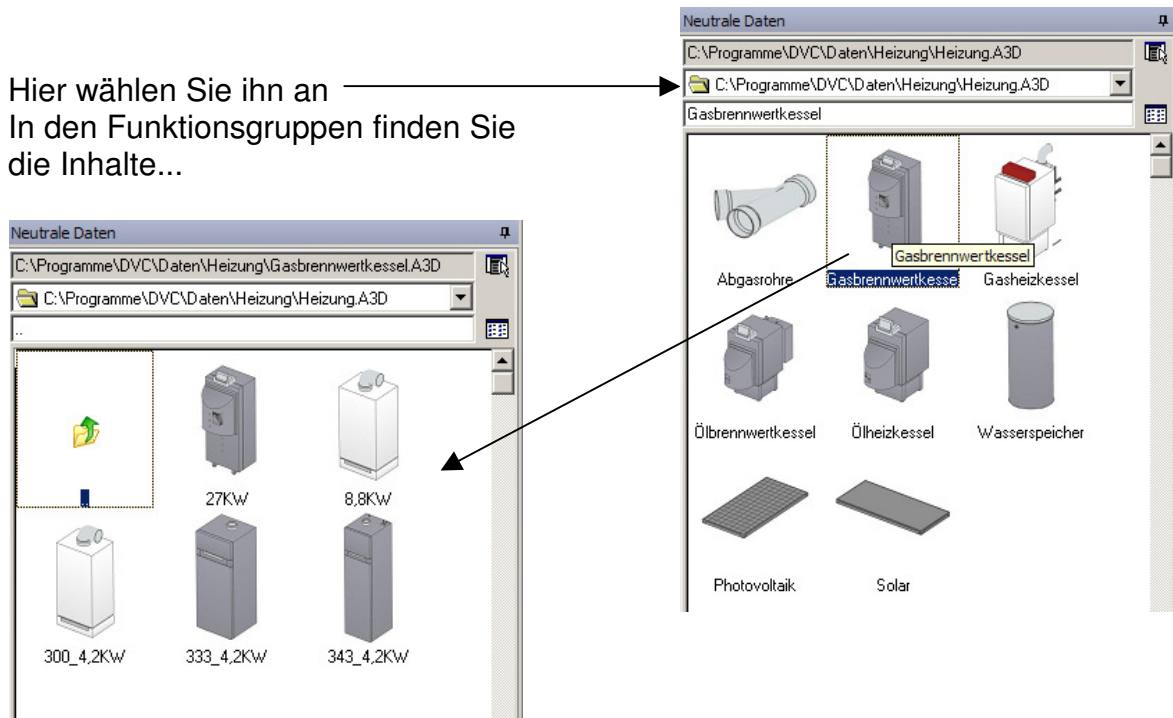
Neutrale Daten
C:\Programme\DVC\Daten\Heizung\Heizung.A3D
C:\Programme\DVC\Daten\Heizung\Heizung.A3D
Gasbrennwertkessel

Hier wählen Sie ihn an
In den Funktionsgruppen finden Sie die Inhalte...

Gasbrennwertkessel
Abgasrohre
Gasbrennwertkesse
Gasheizkessel
Ölbrennwertkessel
Ölheizkessel
Wasserspeicher
Photovoltaik
Solar

Neutrale Daten
C:\Programme\DVC\Daten\Heizung\Gasbrennwertkessel.A3D
C:\Programme\DVC\Daten\Heizung\Heizung.A3D
..

27KW
8,8KW
300_4,2KW
333_4,2KW
343_4,2KW